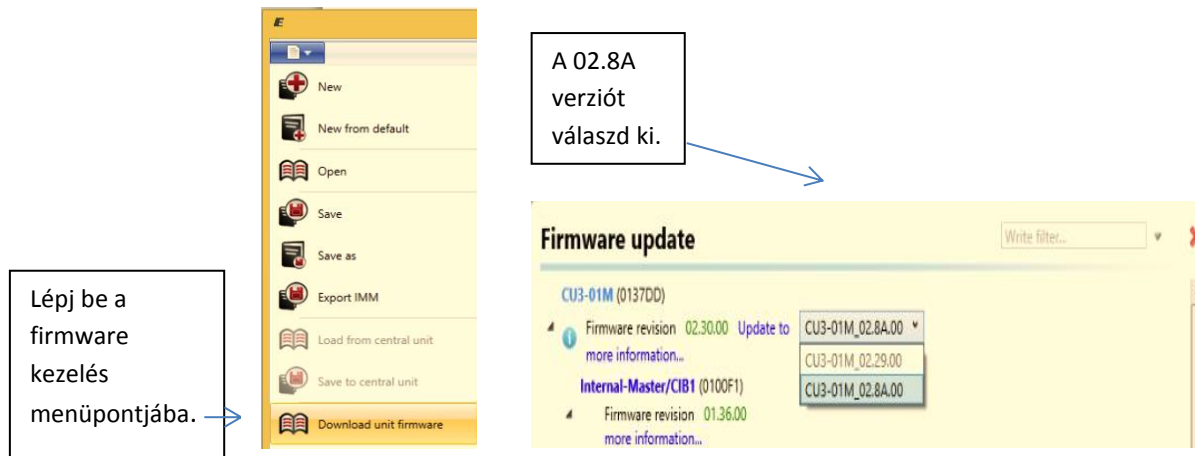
E

New

New from default

Open

Save

Save as

Export IMM

Load from central unit

Save to central unit

Download unit firmware

Lépj be a firmware kezelés menüpontjába.

A 02.8A verziót válaszd ki.

Firmware update

Write filter...

CU3-01M (0137DD)

Firmware revision 02.30.00 Update to CU3-01M_02.8A.00

more information...

CU3-01M_02.29.00

CU3-01M_02.8A.00

Internal-Master/CIB1 (0100F1)

Firmware revision 01.36.00

more information...